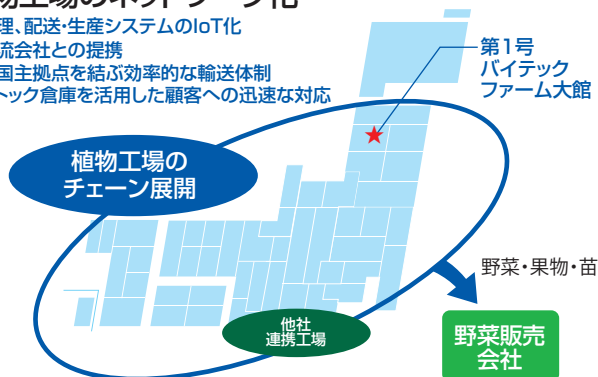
物工場のネットワーク化
理、配送・生産システムのIoT化
流会社との提携
国主拠点を結ぶ効率的な輸送体制
トック倉庫を活用した顧客への迅速な対応

第1号
バイテック
ファーム大館

植物工場の
チェーン展開

野菜・果物・苗

他社
連携工場

野菜販売
会社